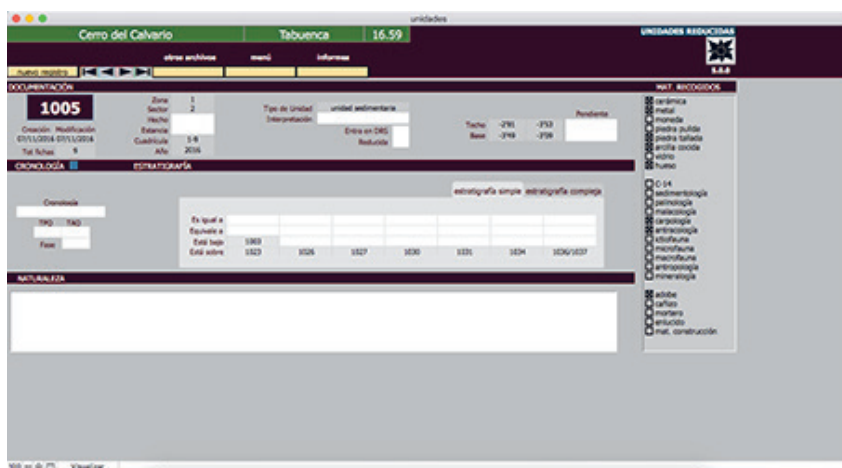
unidades

Cerro del Calvario | Tabuenca | 16.59

UNIDADES REDUCIDAS

S.A.B

otros archivos | menú | informes

nuevo registro

DOCUMENTACIÓN

1005

Creación Modificación
07/11/2016 07/11/2016

Tot fichas 9

Zona 1
Sector 2
Hecho
Estancia
Cuadrícula 1-N
Año 2016

Tipo de Unidad: unidad sedimentaria
Interpretación

Entra en DRG
Reducida

Techo -291 -353
Base -349 -359

Pendiente

CRONOLOGÍA | ESTRATIGRAFÍA

Cronología

TPQ TAQ

Fase

estratigrafía simple | estratigrafía compleja

Es igual a
Equivale a
Está bajo 1003
Está sobre 1023 1026 1027 1030 1031 1034 1036/1037

NATURALEZA

MAT. RECOGIDOS

cerámica
metal
moneda
piedra pulida
piedra tallada
arcilla cocida
vidrio
hueso

C-14
sedimentología
palinología
malacología
carpología
antracología
ictiofauna
microfauna
macrofauna
antropología
mineralogía

adobe
cañizo
mortero
enlucido
mat. construcción

100 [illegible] Visualizar